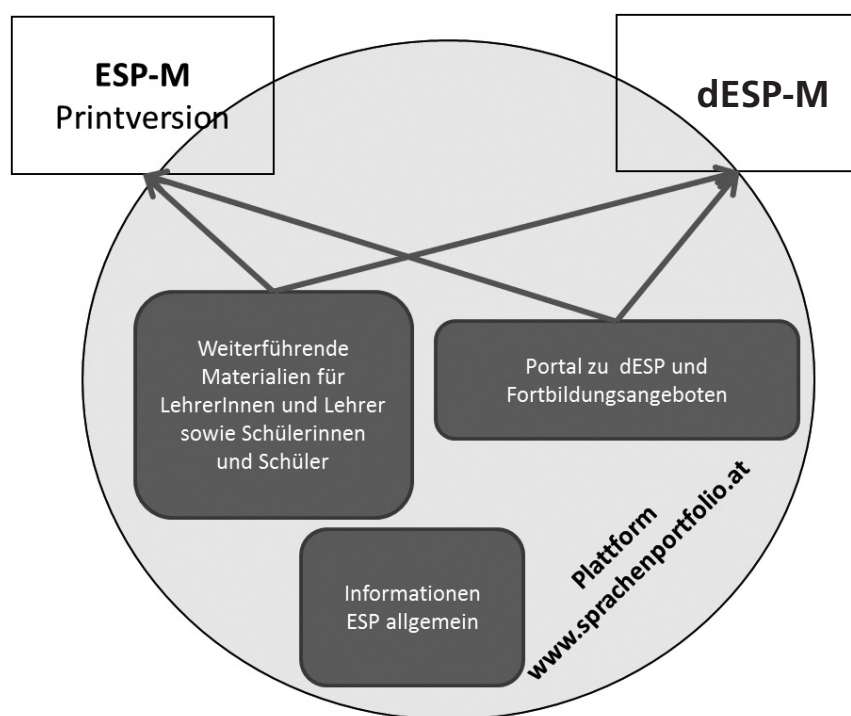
ESP-M
Printversion

dESP-M

Weiterführende Materialien für LehrerInnen und Lehrer sowie Schülerinnen und Schüler

Portal zu dESP und Fortbildungsangeboten

Informationen ESP allgemein

Plattform
www.sprachenportfolio.at